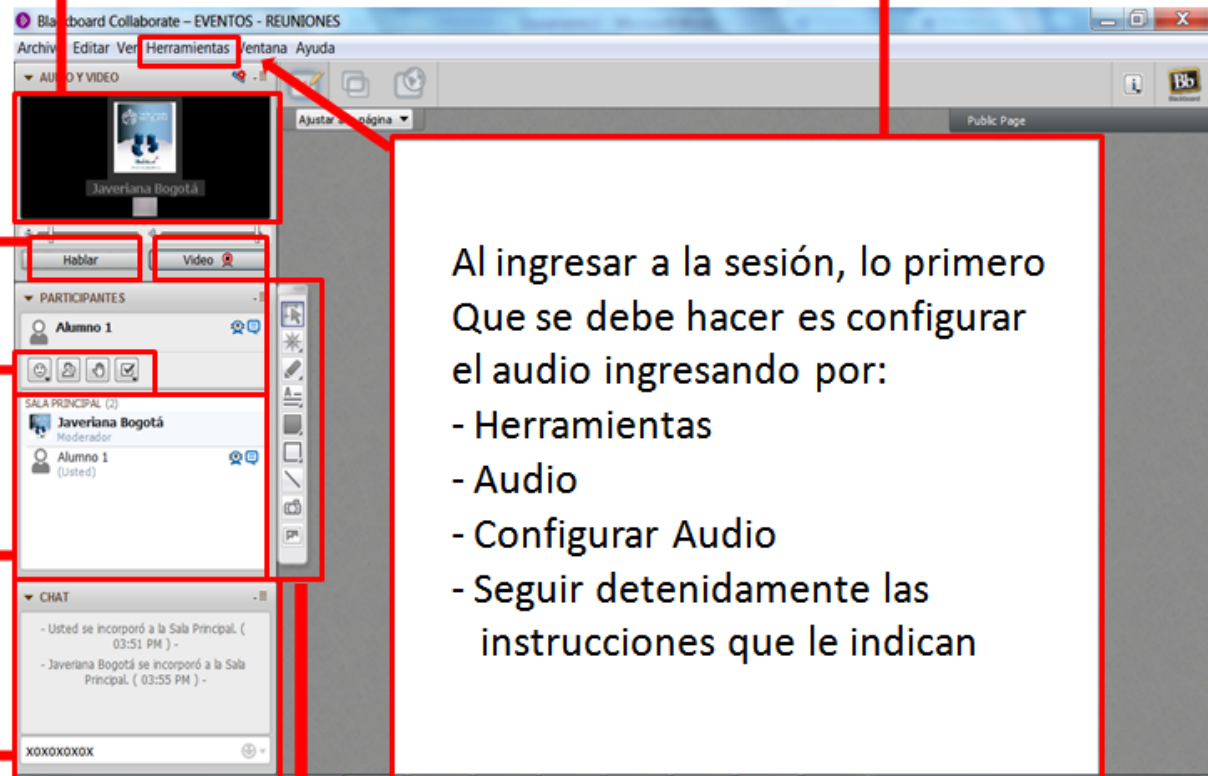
Blackboard Collaborate – EVENTOS - REUNIONES

Archivo Editar Ver Herramientas Ventana Ayuda

AUDIO Y VIDEO

Ajustar a página

Public Page

Javeriana Bogotá

Hablar

Video

PARTICIPANTES

Alumno 1

SALA PRINCIPAL (2)

Javeriana Bogotá
Moderador

Alumno 1
(Usted)

CHAT

- Usted se incorporó a la Sala Principal. ( 03:51 PM ) -

- Javeriana Bogotá se incorporó a la Sala Principal. ( 03:55 PM ) -

xoxoxoxox

Al ingresar a la sesión, lo primero Que se debe hacer es configurar el audio ingresando por:
- Herramientas
- Audio
- Configurar Audio
- Seguir detenidamente las instrucciones que le indican